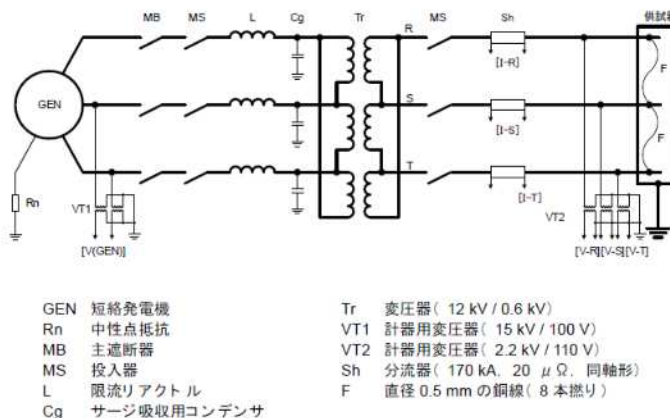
MB MS L Cg Tr R MS Sh 供試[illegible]

GEN

[I-R]

F

S

[I-S]

F

T

[I-T]

Rn

VT1

VT2

[V(GEN)]

[V-R][V-S][V-T]

GEN 短絡発電機
Rn 中性点抵抗
MB 主遮断器
MS 投入器
L 限流リアクトル
Cg サージ吸収用コンデンサ

Tr 変圧器（12 kV / 0.6 kV）
VT1 計器用変圧器（15 kV / 100 V）
VT2 計器用変圧器（2.2 kV / 110 V）
Sh 分流器（170 kA, 20 $\mu\Omega$, 同軸形）
F 直径 0.5 mm の銅線（8 本撚り）